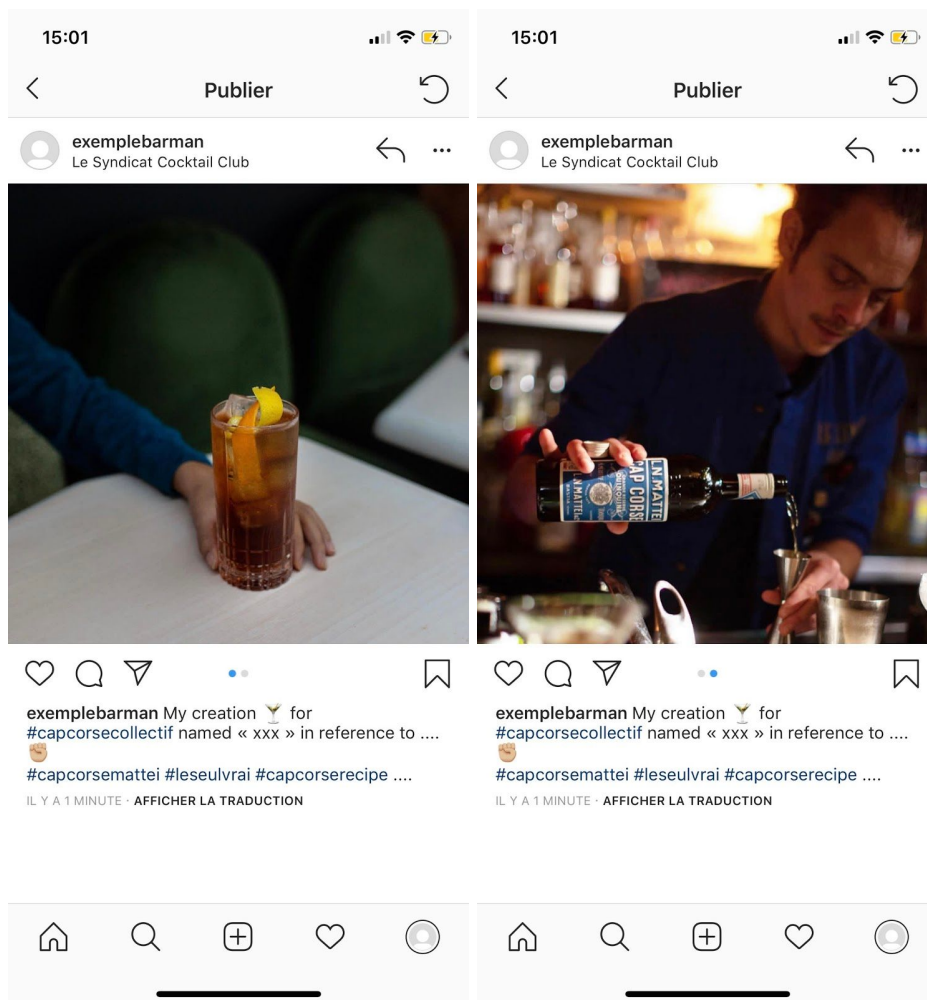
15:01

Publier

exemplebarman
Le Syndicat Cocktail Club

exemplebarman My creation 🍸 for #capcorsecollectif named « xxx » in reference to ....
✊🏼
#capcorsemattei #leseulvrai #capcorserecipe ....

IL Y A 1 MINUTE · AFFICHER LA TRADUCTION

15:01

Publier

exemplebarman
Le Syndicat Cocktail Club

L.N. MATTEI
CAP CORSE

exemplebarman My creation 🍸 for #capcorsecollectif named « xxx » in reference to ....
✊🏼
#capcorsemattei #leseulvrai #capcorserecipe ....

IL Y A 1 MINUTE · AFFICHER LA TRADUCTION